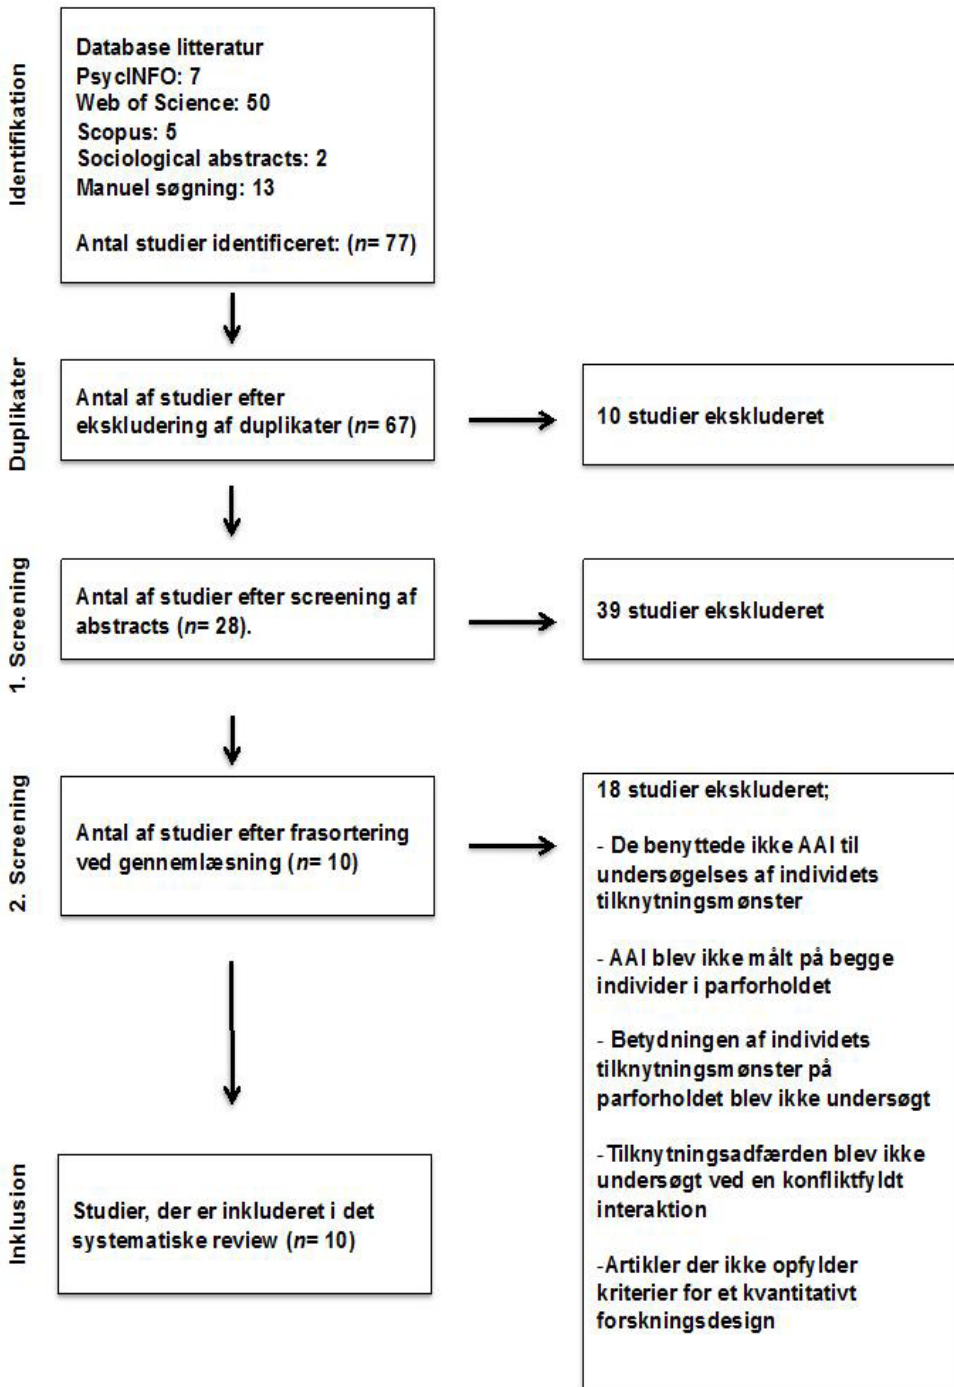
Identifikation

Database litteratur
PsycINFO: 7
Web of Science: 50
Scopus: 5
Sociological abstracts: 2
Manuel søgning: 13

Antal studier identificeret: ($n$= 77)

Duplikater

Antal af studier efter ekskludering af duplikater ($n$= 67)

10 studier ekskluderet

1. Screening

Antal af studier efter screening af abstracts ($n$= 28).

39 studier ekskluderet

2. Screening

Antal af studier efter frasortering ved gennemlæsning ($n$= 10)

18 studier ekskluderet;

- De benyttede ikke AAI til undersøgelses af individets tilknytningsmønster

- AAI blev ikke målt på begge individer i parforholdet

- Betydningen af individets tilknytningsmønster på parforholdet blev ikke undersøgt

-Tilknytningsadfærden blev ikke undersøgt ved en konfliktfyldt interaktion

-Artikler der ikke opfylder kriterier for et kvantitativt forskningsdesign

Inklusion

Studier, der er inkluderet i det systematiske review ($n$= 10)